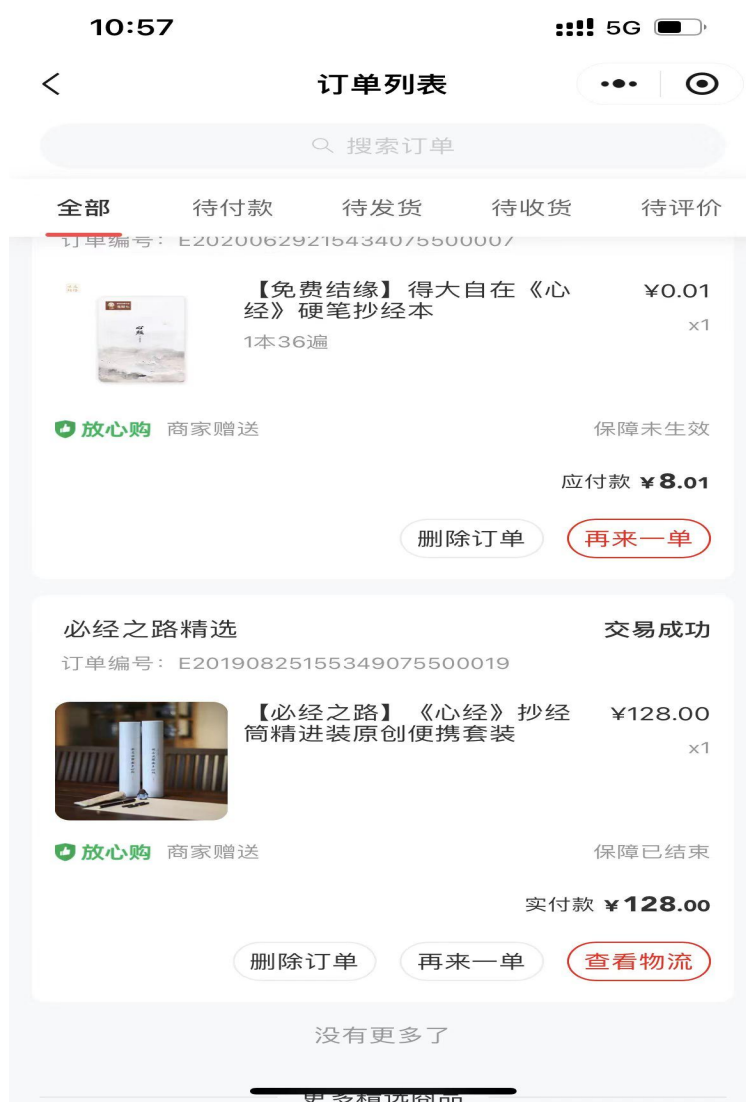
10:57

5G

<

订单列表

搜索订单

全部 待付款 待发货 待收货 待评价

订单编号：E20200629215434075500007

【免费结缘】得大自在《心经》硬笔抄经本
1本36遍

¥0.01
×1

放心购 商家赠送

保障未生效

应付款 ¥8.01

删除订单 再来一单

必经之路精选

交易成功

订单编号：E20190825155349075500019

【必经之路】《心经》抄经筒精进装原创便携套装

¥128.00
×1

放心购 商家赠送

保障已结束

实付款 ¥128.00

删除订单 再来一单 查看物流

没有更多了

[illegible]